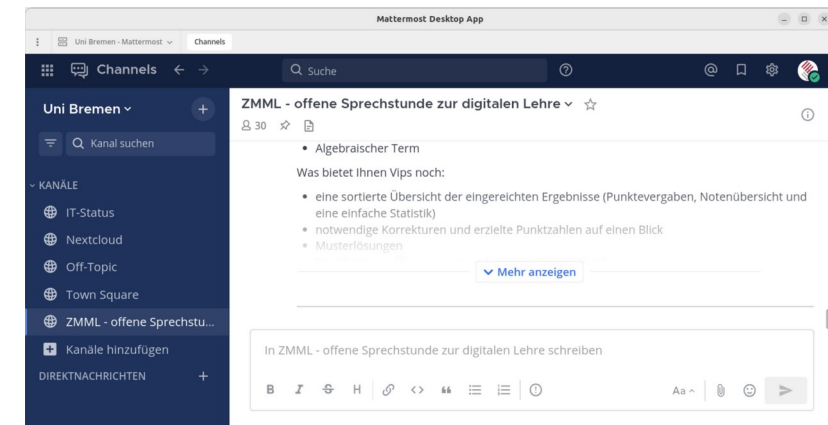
Mattermost Desktop App

Uni Bremen - Mattermost

Channels

Channels

Suche

Uni Bremen

Kanal suchen

KANÄLE

IT-Status

Nextcloud

Off-Topic

Town Square

ZMML - offene Sprechstu...

Kanäle hinzufügen

DIREKTNACHRICHTEN

ZMML - offene Sprechstunde zur digitalen Lehre

30

- Algebraischer Term

Was bietet Ihnen Vips noch:

- eine sortierte Übersicht der eingereichten Ergebnisse (Punktevergaben, Notenübersicht und eine einfache Statistik)
- notwendige Korrekturen und erzielte Punktzahlen auf einen Blick
- Musterlösungen

Mehr anzeigen

In ZMML - offene Sprechstunde zur digitalen Lehre schreiben

B I S H

Aa